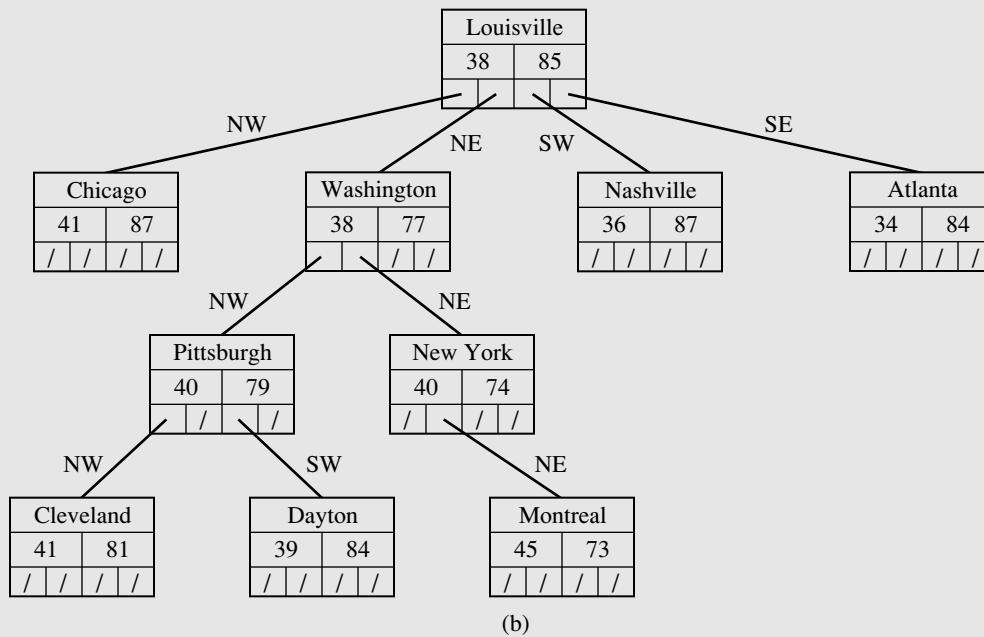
Louisville
38 85
/ /

NW
NE
SW
SE

Chicago
41 87
/ / / /

Washington
38 77
/ /

Nashville
36 87
/ / / /

Atlanta
34 84
/ / / /

NW
NE

Pittsburgh
40 79
/ /

New York
40 74
/ / /

NW
SW
NE

Cleveland
41 81
/ / / /

Dayton
39 84
/ / / /

Montreal
45 73
/ / / /

(b)